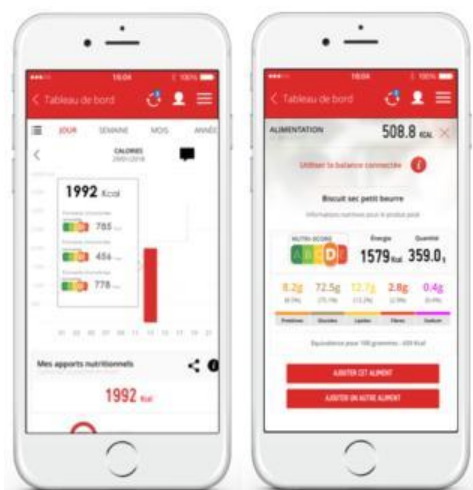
16:04

< Tableau de bord

JOUR SEMAINE MOIS ANNÉE

CALORIES

1992 Kcal

785

456

778

Mes apports nutritionnels

1992 Kcal

16:04

< Tableau de bord

ALIMENTATION 508.8 KCAL

Utiliser la balance connectée

Biscuit sec petit beurre

NUTRI-SCORE

Énergie 1579 Kcal

Quantité 359.0 g

A B C D E

8.2g 72.5g 12.7g 2.8g 0.4g

Protéines Glucides Lipides Fibres Sodium

AJOUTER CET ALIMENT

AJOUTER UN AUTRE ALIMENT